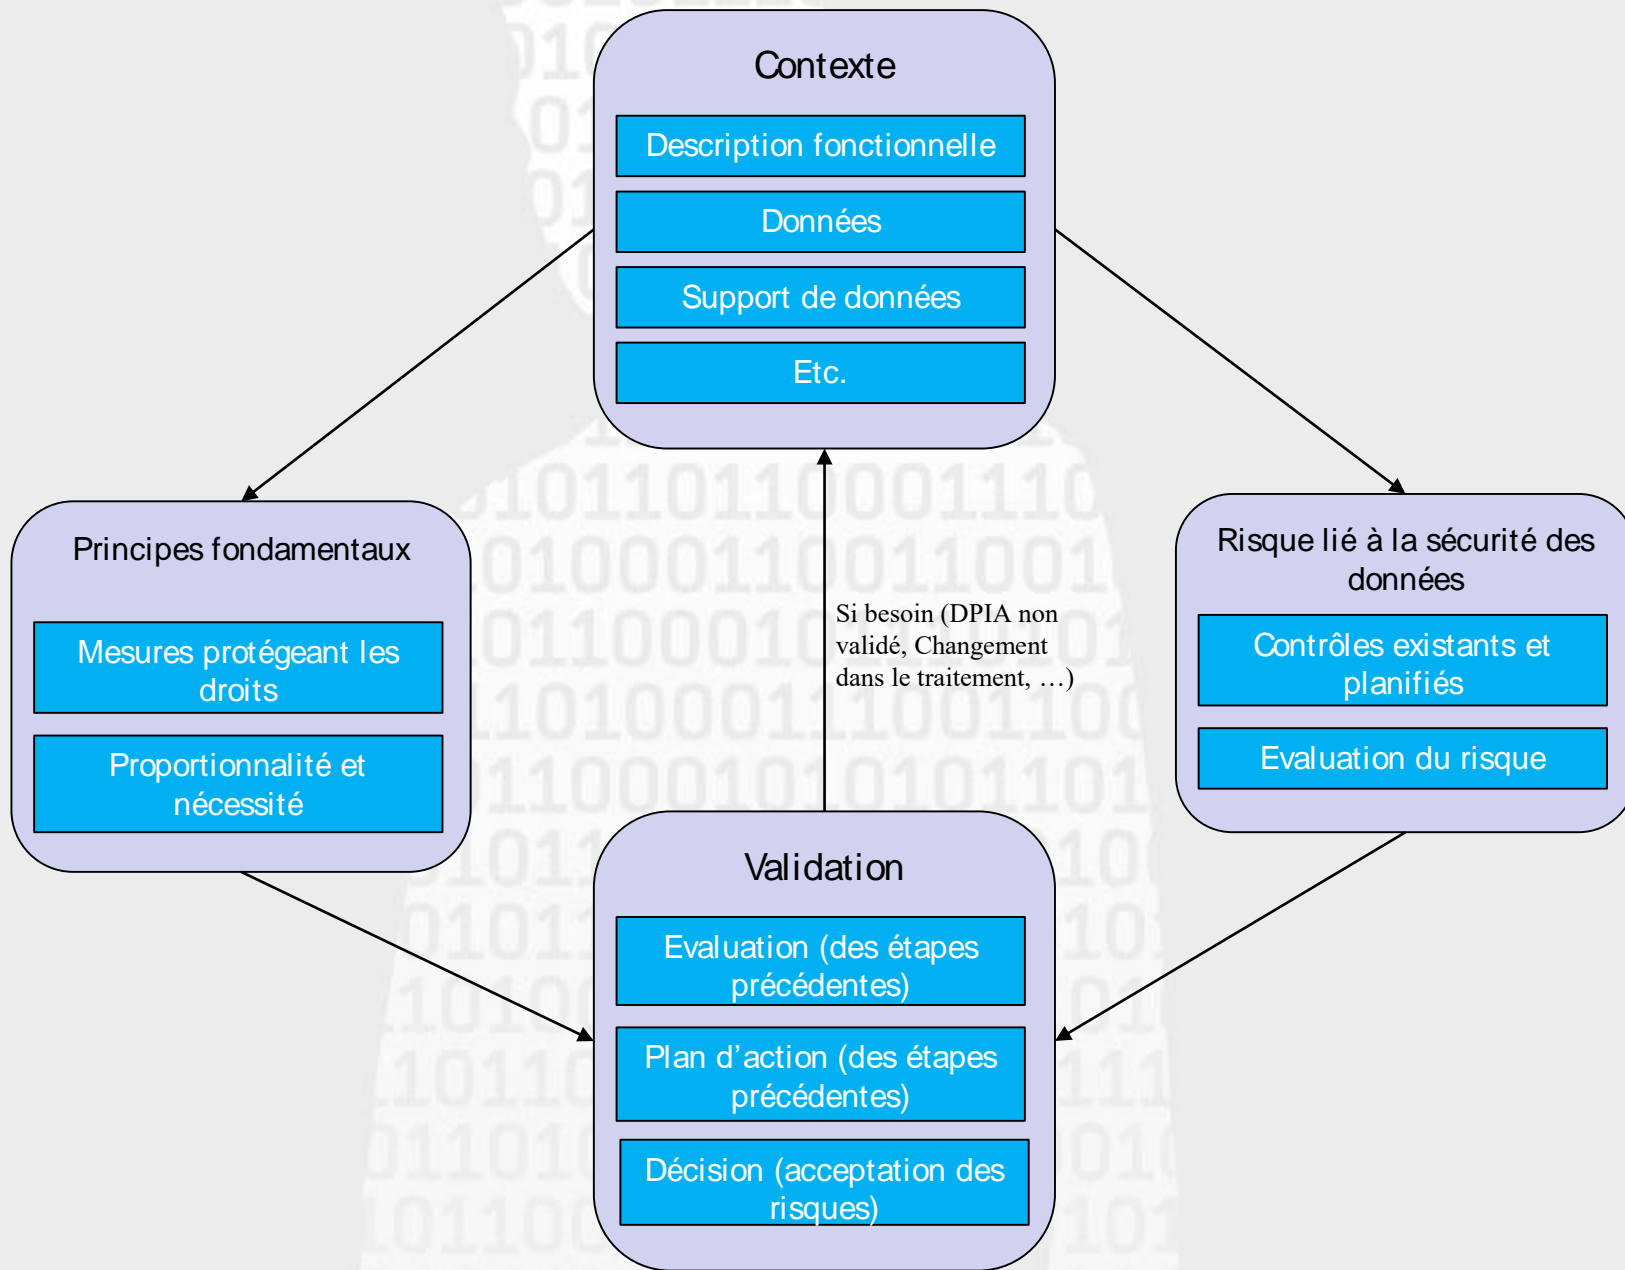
Contexte

Description fonctionnelle

Données

Support de données

Etc.

Principes fondamentaux

Mesures protégeant les droits

Proportionnalité et nécessité

Si besoin (DPIA non validé, Changement dans le traitement, …)

Risque lié à la sécurité des données

Contrôles existants et planifiés

Evaluation du risque

Validation

Evaluation (des étapes précédentes)

Plan d'action (des étapes précédentes)

Décision (acceptation des risques)